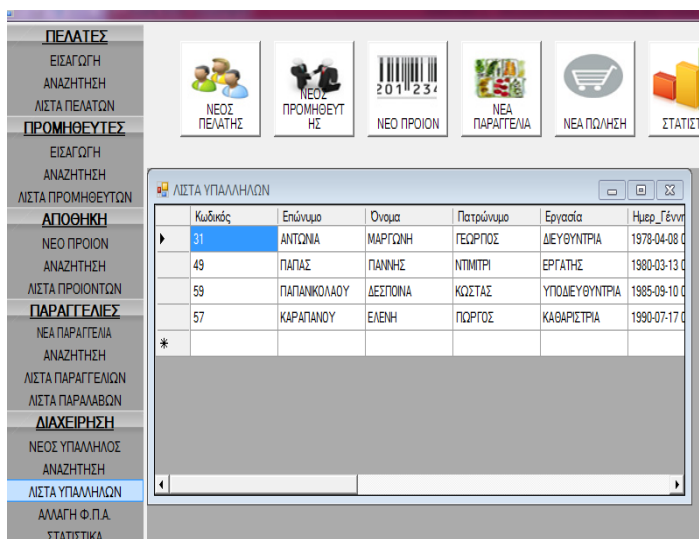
ΠΕΛΑΤΕΣ
ΕΙΣΑΓΩΓΗ
ΑΝΑΖΗΤΗΣΗ
ΛΙΣΤΑ ΠΕΛΑΤΩΝ
ΠΡΟΜΗΘΕΥΤΕΣ
ΕΙΣΑΓΩΓΗ
ΑΝΑΖΗΤΗΣΗ
ΛΙΣΤΑ ΠΡΟΜΗΘΕΥΤΩΝ
ΑΠΟΘΗΚΗ
ΝΕΟ ΠΡΟΙΟΝ
ΑΝΑΖΗΤΗΣΗ
ΛΙΣΤΑ ΠΡΟΙΟΝΤΩΝ
ΠΑΡΑΓΓΕΛΙΕΣ
ΝΕΑ ΠΑΡΑΓΓΕΛΙΑ
ΑΝΑΖΗΤΗΣΗ
ΛΙΣΤΑ ΠΑΡΑΓΓΕΛΙΩΝ
ΛΙΣΤΑ ΠΑΡΑΛΑΒΩΝ
ΔΙΑΧΕΙΡΗΣΗ
ΝΕΟΣ ΥΠΑΛΛΗΛΟΣ
ΑΝΑΖΗΤΗΣΗ
ΛΙΣΤΑ ΥΠΑΛΛΗΛΩΝ
ΑΛΛΑΓΗ Φ.Π.Α.
ΣΤΑΤΙΣΤΙΚΑ

ΝΕΟΣ ΠΕΛΑΤΗΣ
ΝΕΟΣ ΠΡΟΜΗΘΕΥΤΗΣ
201234
ΝΕΟ ΠΡΟΙΟΝ
ΝΕΑ ΠΑΡΑΓΓΕΛΙΑ
ΝΕΑ ΠΩΛΗΣΗ
ΣΤΑΤΙΣ

ΛΙΣΤΑ ΥΠΑΛΛΗΛΩΝ

| | Κωδικός | Επώνυμο | Όνομα | Πατρώνυμο | Εργασία | Ημερ_Γέννη |
|---|---|---|---|---|---|---|
| ▸ | 31 | ΑΝΤΩΝΙΑ | ΜΑΡΓΩΝΗ | ΓΕΩΡΓΙΟΣ | ΔΙΕΥΘΥΝΤΡΙΑ | 1978-04-08 0 |
| | 49 | ΠΑΠΑΣ | ΓΙΑΝΝΗΣ | ΝΤΙΜΙΤΡΙ | ΕΡΓΑΤΗΣ | 1980-03-13 0 |
| | 59 | ΠΑΠΑΝΙΚΟΛΑΟΥ | ΔΕΣΠΟΙΝΑ | ΚΩΣΤΑΣ | ΥΠΟΔΙΕΥΘΥΝΤΡΙΑ | 1985-09-10 0 |
| | 57 | ΚΑΡΑΠΑΝΟΥ | ΕΛΕΝΗ | ΓΙΩΡΓΟΣ | ΚΑΘΑΡΙΣΤΡΙΑ | 1990-07-17 0 |
| * | | | | | | |